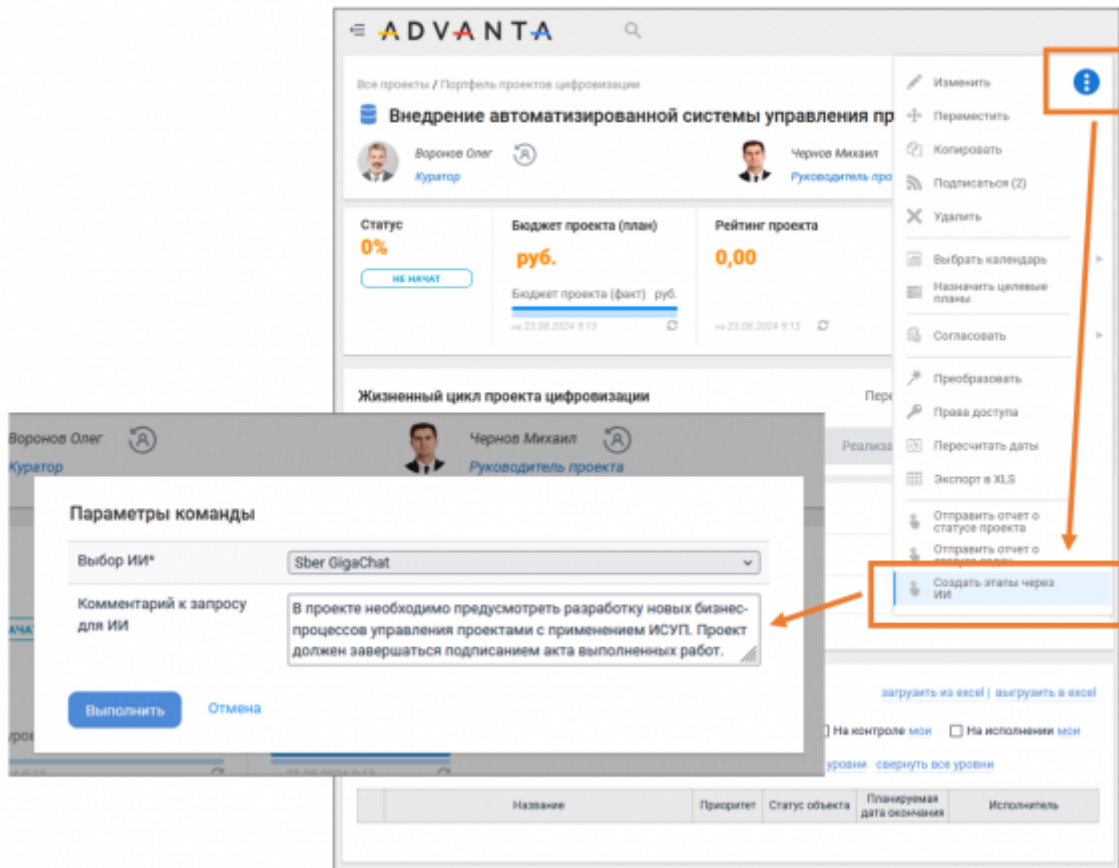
ADVANTA

Все проекты / Портфель проектов цифровизации

Внедрение автоматизированной системы управления пр

Воронов Олег
Куратор

Чернов Михаил
Руководитель про

Статус
0%
НЕ НАЧАТ

Бюджет проекта (план)
руб.
Бюджет проекта (факт) руб.
на 23.08.2024 9:13

Рейтинг проекта
0,00
на 23.08.2024 9:13

Жизненный цикл проекта цифровизации

Пере

Реализ

Изменить
Переместить
Копировать
Подписаться (2)
Удалить
Выбрать календарь
Назначить целевые планы
Согласовать
Преобразовать
Права доступа
Пересчитать даты
Экспорт в XLS
Отправить отчет о статусе проекта
Отправить отчет о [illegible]
Создать этапы через ИИ

Воронов Олег
Куратор

Чернов Михаил
Руководитель проекта

Параметры команды

Выбор ИИ*
Sber GigaChat

Комментарий к запросу для ИИ
В проекте необходимо предусмотреть разработку новых бизнес-процессов управления проектами с применением ИСУП. Проект должен завершаться подписанием акта выполненных работ.

Выполнить
Отмена

загрузить из excel | выгрузить в excel

На контроле мои
На исполнении мои

уровни свернуть все уровни

| | Название | Приоритет | Статус объекта | Планируемая дата окончания | Исполнитель |
|---|---|---|---|---|---|